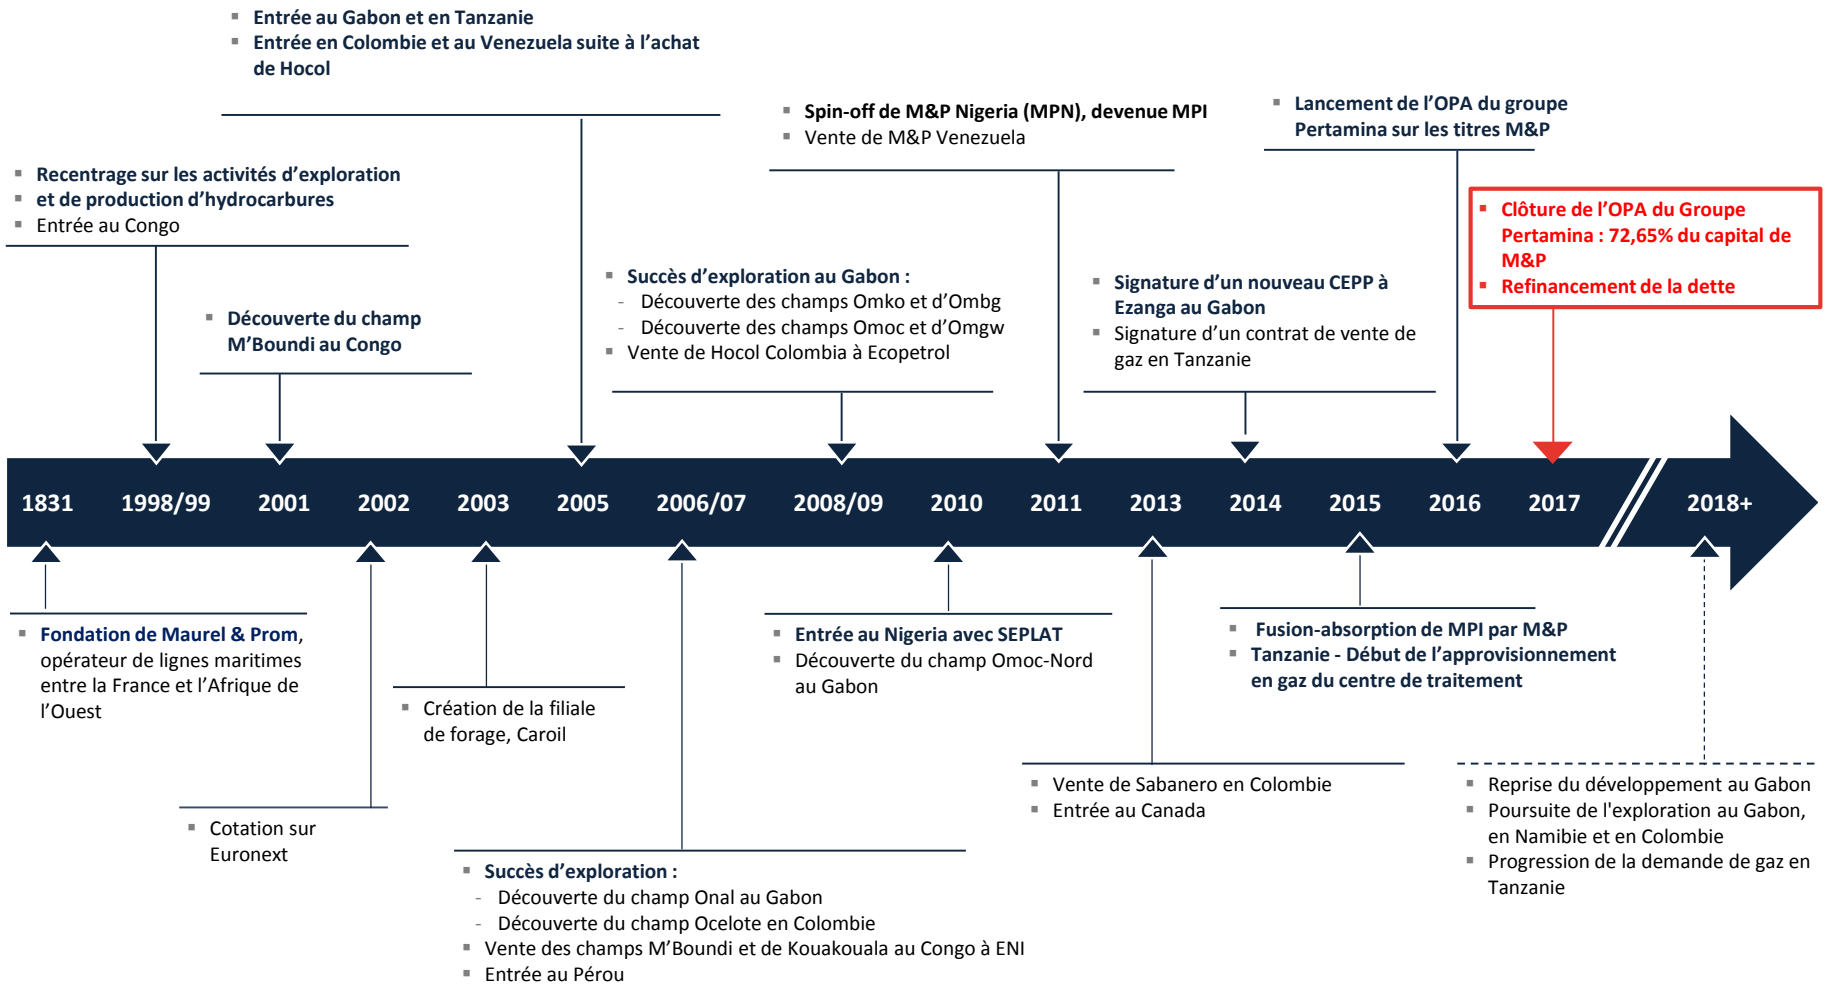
Entrée au Gabon et en Tanzanie
Entrée en Colombie et au Venezuela suite à l'achat de Hocol

Spin-off de M&P Nigeria (MPN), devenue MPI
Vente de M&P Venezuela

Lancement de l'OPA du groupe Pertamina sur les titres M&P

Recentrage sur les activités d'exploration et de production d'hydrocarbures
Entrée au Congo

Clôture de l'OPA du Groupe Pertamina : 72,65% du capital de M&P
Refinancement de la dette

Succès d'exploration au Gabon :
- Découverte des champs Omko et d'Ombg
- Découverte des champs Omoc et d'Omgw
Vente de Hocol Colombia à Ecopetrol

Signature d'un nouveau CEPP à Ezanga au Gabon
Signature d'un contrat de vente de gaz en Tanzanie

Découverte du champ M'Boundi au Congo

1831 1998/99 2001 2002 2003 2005 2006/07 2008/09 2010 2011 2013 2014 2015 2016 2017 2018+

Fondation de Maurel & Prom, opérateur de lignes maritimes entre la France et l'Afrique de l'Ouest

Création de la filiale de forage, Caroil

Entrée au Nigeria avec SEPLAT
Découverte du champ Omoc-Nord au Gabon

Fusion-absorption de MPI par M&P
Tanzanie - Début de l'approvisionnement en gaz du centre de traitement

Vente de Sabanero en Colombie
Entrée au Canada

Reprise du développement au Gabon
Poursuite de l'exploration au Gabon, en Namibie et en Colombie
Progression de la demande de gaz en Tanzanie

Cotation sur Euronext

Succès d'exploration :
- Découverte du champ Onal au Gabon
- Découverte du champ Ocelote en Colombie
Vente des champs M'Boundi et de Kouakouala au Congo à ENI
Entrée au Pérou